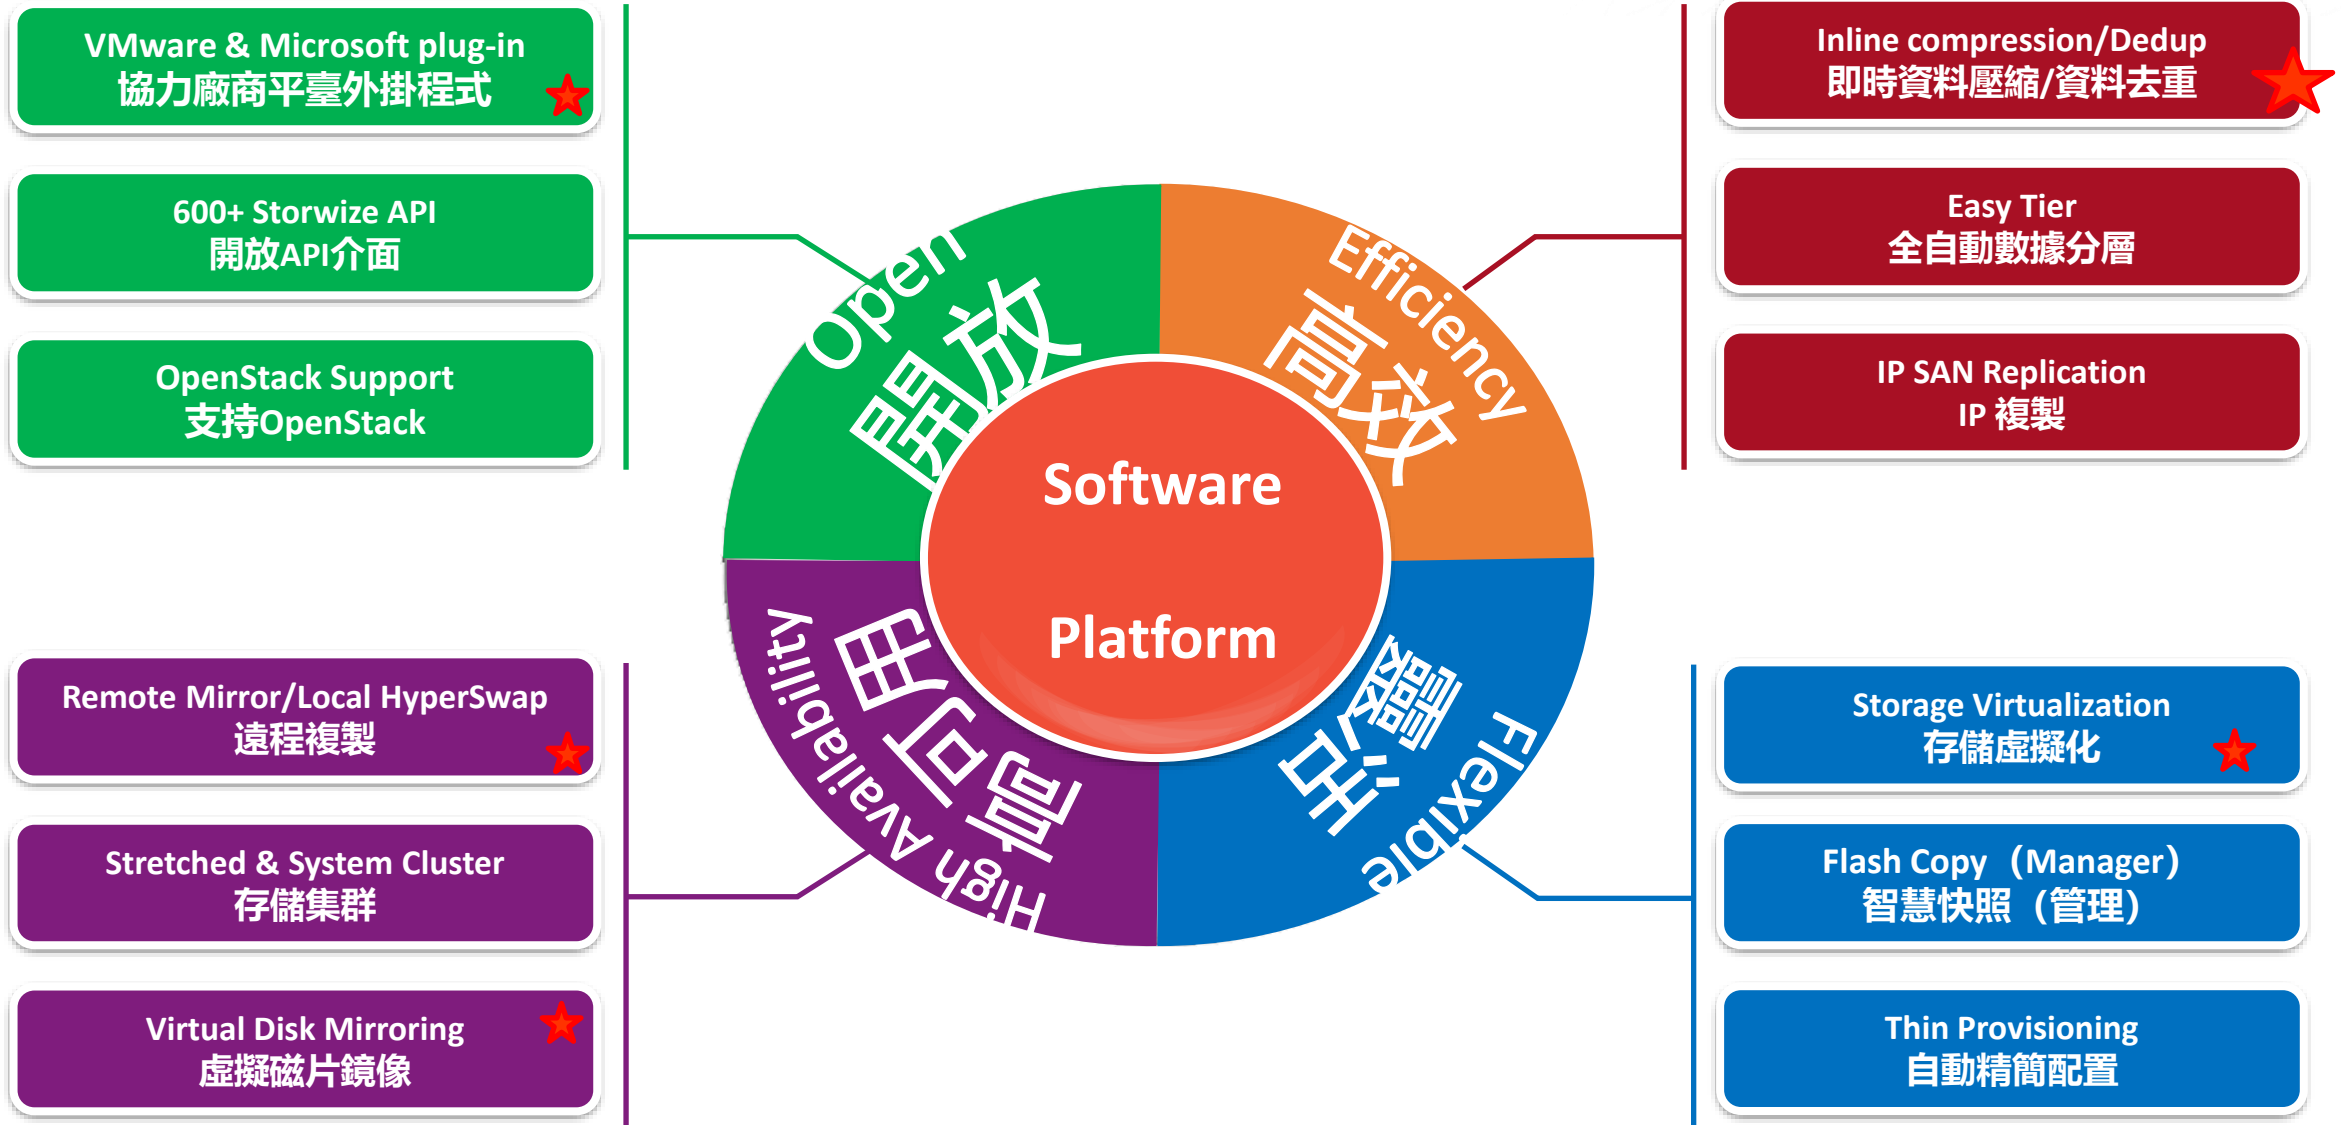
VMware & Microsoft plug-in
協力廠商平臺外掛程式

600+ Storwize API
開放API介面

OpenStack Support
支持OpenStack

Open
開放

Efficiency
高效

Software

Platform

High Availability
高可用

Flexible
靈活

Inline compression/Dedup
即時資料壓縮/資料去重

Easy Tier
全自動數據分層

IP SAN Replication
IP 複製

Remote Mirror/Local HyperSwap
遠程複製

Stretched & System Cluster
存儲集群

Virtual Disk Mirroring
虛擬磁片鏡像

Storage Virtualization
存儲虛擬化

Flash Copy（Manager）
智慧快照（管理）

Thin Provisioning
自動精簡配置